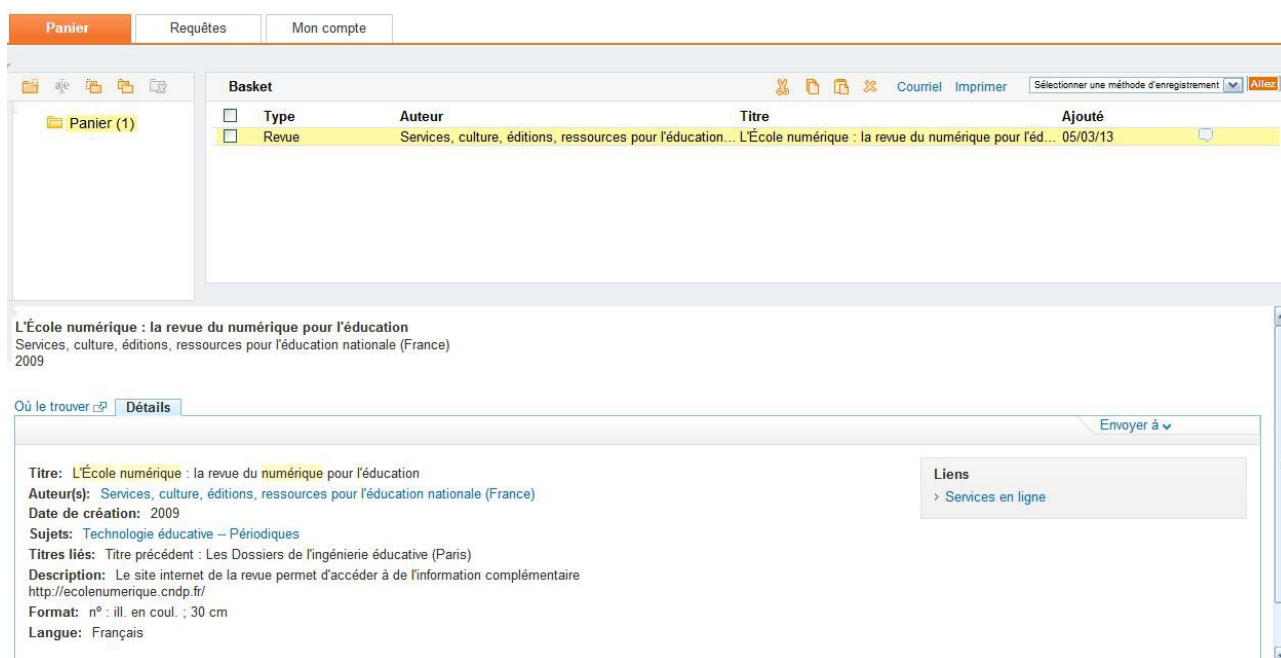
Panier Requêtes Mon compte

Panier (1)

Basket

Courriel Imprimer Sélectionner une méthode d'enregistrement Allez

| | Type | Auteur | Titre | Ajouté |
|---|---|---|---|---|
| ☐ | Revue | Services, culture, éditions, ressources pour l'éducation... | L'École numérique : la revue du numérique pour l'éd... | 05/03/13 |

L'École numérique : la revue du numérique pour l'éducation
Services, culture, éditions, ressources pour l'éducation nationale (France)
2009

Où le trouver Détails

Envoyer à

Titre: L'École numérique : la revue du numérique pour l'éducation
Auteur(s): Services, culture, éditions, ressources pour l'éducation nationale (France)
Date de création: 2009
Sujets: Technologie éducative -- Périodiques
Titres liés: Titre précédent : Les Dossiers de l'ingénierie éducative (Paris)
Description: Le site internet de la revue permet d'accéder à de l'information complémentaire http://ecolenumerique.cndp.fr/
Format: nº : ill. en coul. ; 30 cm
Langue: Français

Liens
› Services en ligne